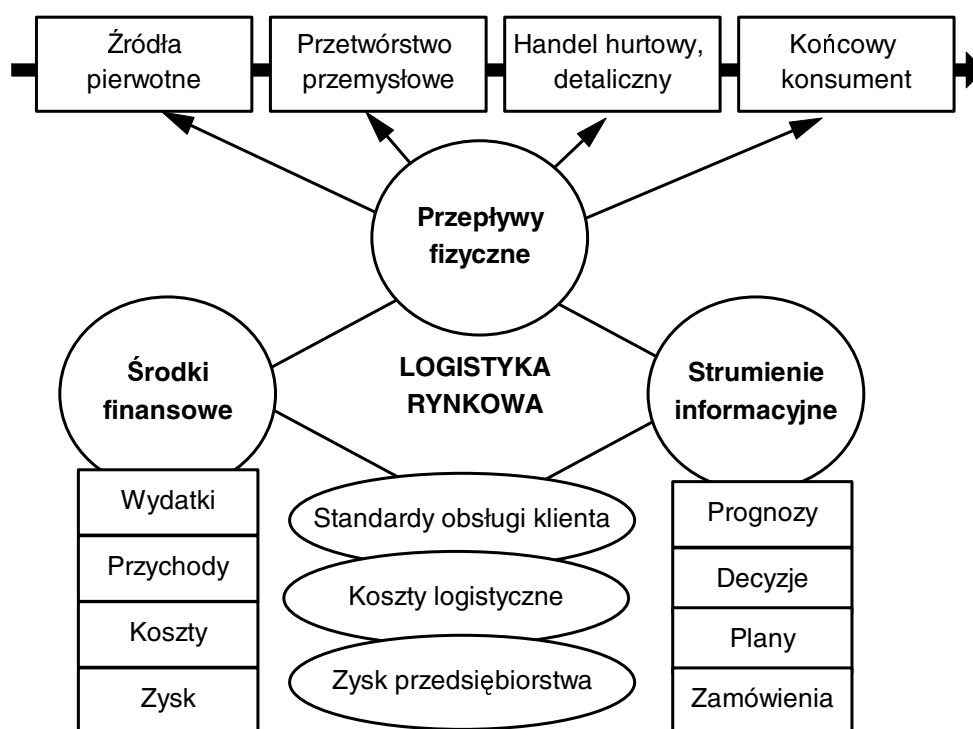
Źródła pierwotne

Przetwórstwo przemysłowe

Handel hurtowy, detaliczny

Końcowy konsument

Przepływy fizyczne

Środki finansowe

LOGISTYKA RYNKOWA

Strumienie informacyjne

Wydatki

Przychody

Koszty

Zysk

Standardy obsługi klienta

Koszty logistyczne

Zysk przedsiębiorstwa

Prognozy

Decyzje

Plany

Zamówienia